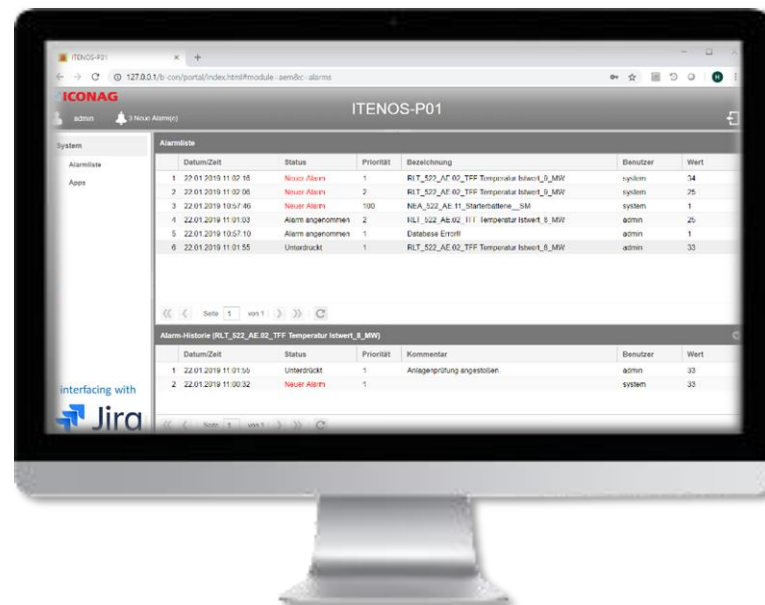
ITENOS-P01 × +

127.0.0.1/b con/portal/index.html#module - sem&c - alarms

ICONAG

admin 3 Neue Alarm(e)

ITENOS-P01

System

Alarmliste

Apps

Alarmliste

| | Datum/Zeit | Status | Priorität | Bezeichnung | Benutzer | Wert |
|---|---|---|---|---|---|---|
| 1 | 22.01.2019 11:02:16 | Neuer Alarm | 1 | RLT_522_AE.02_TFF Temperatur Istwert_8_MW | system | 34 |
| 2 | 22.01.2019 11:02:06 | Neuer Alarm | 2 | RLT_522_AE.02_TFF Temperatur Istwert_8_MW | system | 25 |
| 3 | 22.01.2019 10:57:46 | Neuer Alarm | 100 | NEA_522_AE.11_Starterbatterie__SM | system | 1 |
| 4 | 22.01.2019 11:01:03 | Alarm angenommen | 2 | RLT_522_AE.02_TFF Temperatur Istwert_8_MW | admin | 25 |
| 5 | 22.01.2019 10:57:10 | Alarm angenommen | 1 | Database Errorll | admin | 1 |
| 6 | 22.01.2019 11:01:55 | Unterdrückt | 1 | RLT_522_AE.02_TFF Temperatur Istwert_8_MW | admin | 33 |

Seite 1 von 1

Alarm-Historie (RLT_522_AE.02_TFF Temperatur Istwert_8_MW)

| | Datum/Zeit | Status | Priorität | Kommentar | Benutzer | Wert |
|---|---|---|---|---|---|---|
| 1 | 22.01.2019 11:01:56 | Unterdrückt | 1 | Anlagenprüfung angestoßen | admin | 33 |
| 2 | 22.01.2019 11:00:32 | Neuer Alarm | 1 | | system | 33 |

interfacing with

Jira

Seite 1 von 1